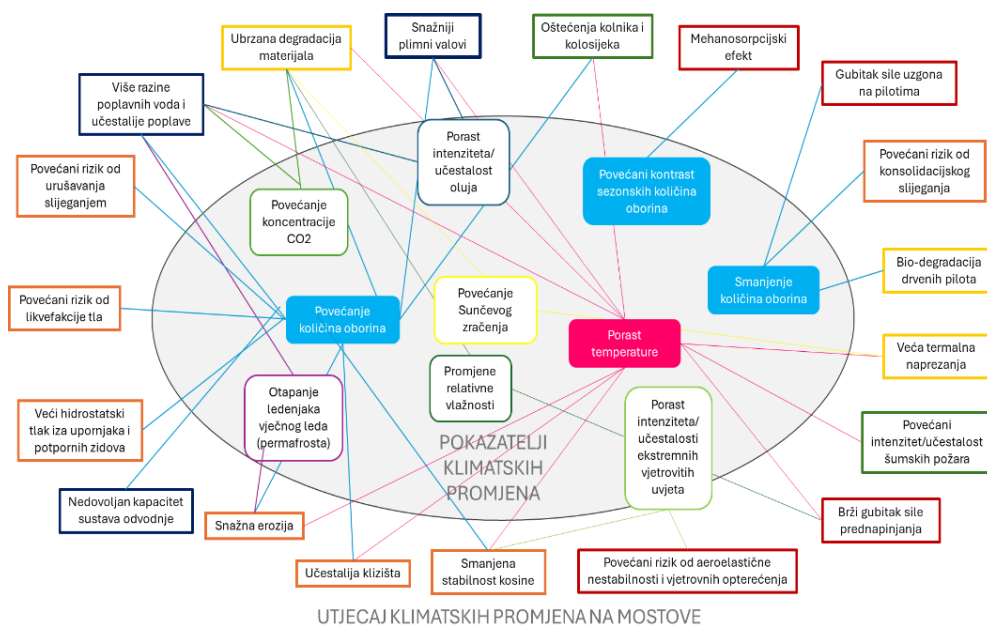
Ubrzana degradacija materijala

Snažniji plimni valovi

Oštećenja kolnika i kolosijeka

Mehanosorpcijski efekt

Gubitak sile uzgona na pilotima

Više razine poplavnih voda i učestalije poplave

Povećani rizik od urušavanja slijeganjem

Povećani rizik od konsolidacijskog slijeganja

Porast intenziteta/ učestalost oluja

Povećani kontrast sezonskih količina oborina

Povećanje koncentracije CO2

Bio-degradacija drvenih pilota

Smanjenje količina oborina

Povećani rizik od likvefakcije tla

Povećanje količina oborina

Povećanje Sunčevog zračenja

Porast temperature

Veća termalna naprezanja

Promjene relativne vlažnosti

Otapanje ledenjaka vječnog leda (permafrosta)

Veći hidrostatski tlak iza upornjaka i potpornih zidova

Porast intenziteta/ učestalosti ekstremnih vjetrovitih uvjeta

Povećani intenzitet/učestalost šumskih požara

POKAZATELJI KLIMATSKIH PROMJENA

Nedovoljan kapacitet sustava odvodnje

Snažna erozija

Brži gubitak sile prednapinjanja

Učestalija klizišta

Smanjena stabilnost kosine

Povećani rizik od aeroelastične nestabilnosti i vjetrovnih opterećenja

UTJECAJ KLIMATSKIH PROMJENA NA MOSTOVE